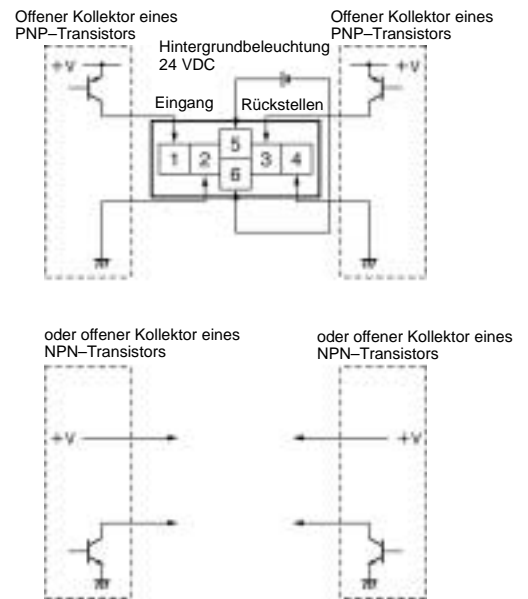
Offener Kollektor eines PNP–Transistors

Offener Kollektor eines PNP–Transistors

Hintergrundbeleuchtung 24 VDC

+V

Eingang

Rückstellen

+V

1

2

5

6

3

4

oder offener Kollektor eines NPN–Transistors

oder offener Kollektor eines NPN–Transistors

+V

+V